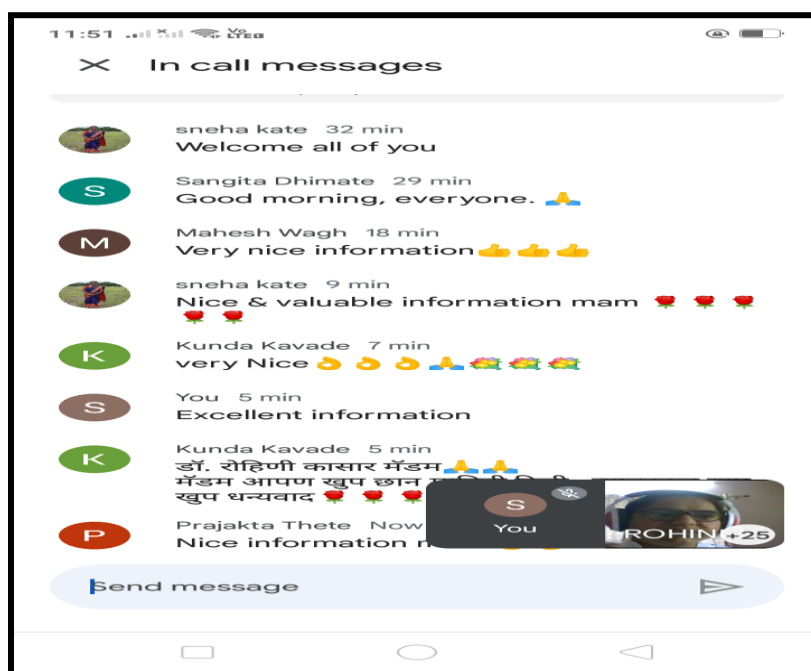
11:51

In call messages

S
sneha kate 32 min
Welcome all of you

S
Sangita Dhimate 29 min
Good morning, everyone. 🙏

M
Mahesh Wagh 18 min
Very nice information👍👍👍

sneha kate 9 min
Nice & valuable information mam 🌹🌹🌹🌹🌹

K
Kunda Kavade 7 min
very Nice 👌👌👌🙏💐💐💐

S
You 5 min
Excellent information

K
Kunda Kavade 5 min
डॉ. रोहिणी कासार मॅडम🙏🙏
मॅडम आपण खुप छान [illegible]
खुप धन्यवाद🌹🌹🌹

P
Prajakta Thete Now
Nice information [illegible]

S
You

ROHIN
+25

Send message